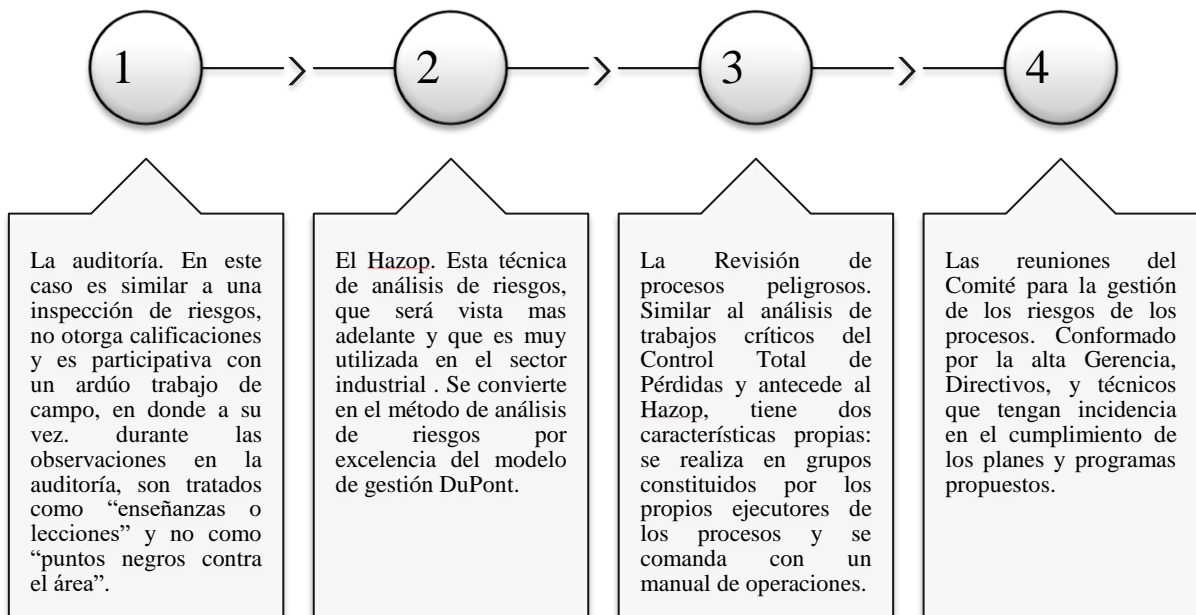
1

2

3

4

La auditoría. En este caso es similar a una inspección de riesgos, no otorga calificaciones y es participativa con un ardúo trabajo de campo, en donde a su vez. durante las observaciones en la auditoría, son tratados como “enseñanzas o lecciones” y no como “puntos negros contra el área”.

El Hazop. Esta técnica de análisis de riesgos, que será vista mas adelante y que es muy utilizada en el sector industrial . Se convierte en el método de análisis de riesgos por excelencia del modelo de gestión DuPont.

La Revisión de procesos peligrosos. Similar al análisis de trabajos críticos del Control Total de Pérdidas y antecede al Hazop, tiene dos características propias: se realiza en grupos constituidos por los propios ejecutores de los procesos y se comanda con un manual de operaciones.

Las reuniones del Comité para la gestión de los riesgos de los procesos. Conformado por la alta Gerencia, Directivos, y técnicos que tengan incidencia en el cumplimiento de los planes y programas propuestos.